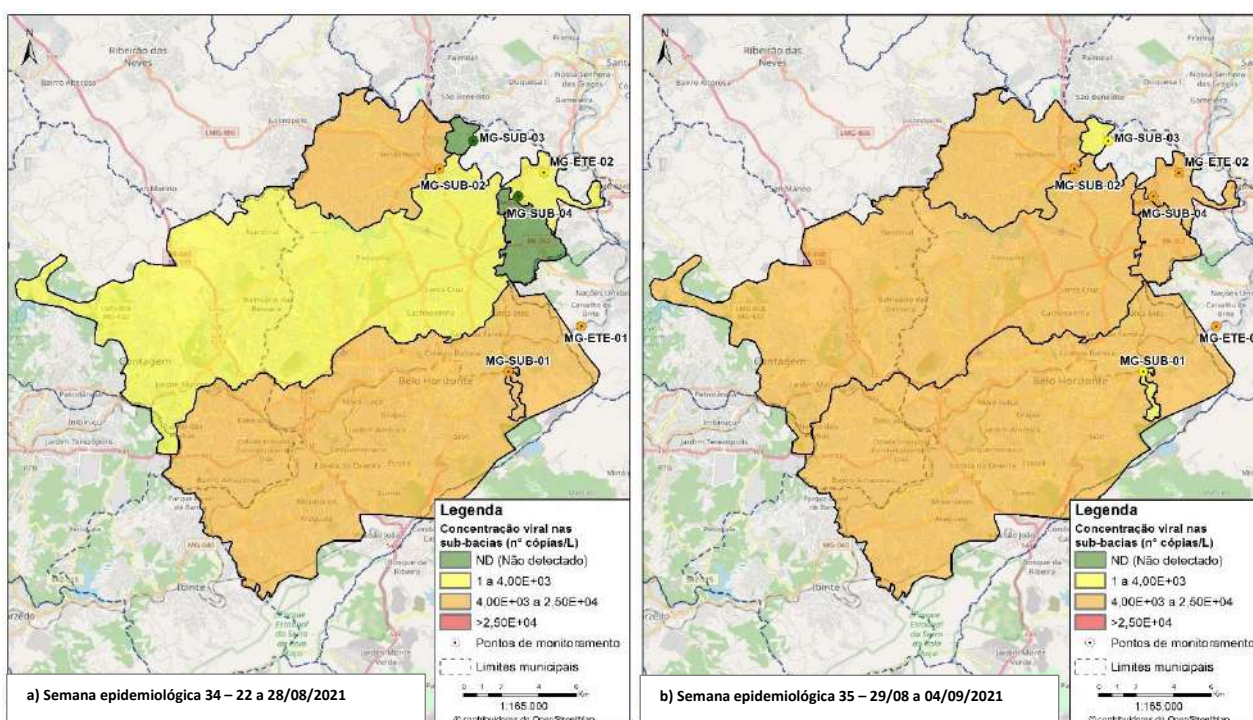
N

Ribeirão das Neves

MG-SUB-03

MG-ETE-02

MG-SUB-02

MG-SUB-04

MG-ETE-01

MG-SUB-01

Contagem

Belo Horizonte

Legenda

Concentração viral nas sub-bacias (nº cópias/L)

ND (Não detectado)

1 a 4,00E+03

4,00E+03 a 2,50E+04

>2,50E+04

Pontos de monitoramento

Limites municipais

1:165.000

a) Semana epidemiológica 34 – 22 a 28/08/2021

N

Ribeirão das Neves

MG-SUB-03

MG-ETE-02

MG-SUB-02

MG-SUB-04

MG-ETE-0

MG-SUB-01

Contagem

Belo Horizonte

Legenda

Concentração viral nas sub-bacias (nº cópias/L)

ND (Não detectado)

1 a 4,00E+03

4,00E+03 a 2,50E+04

>2,50E+04

Pontos de monitoramento

Limites municipais

1:165.000

b) Semana epidemiológica 35 – 29/08 a 04/09/2021